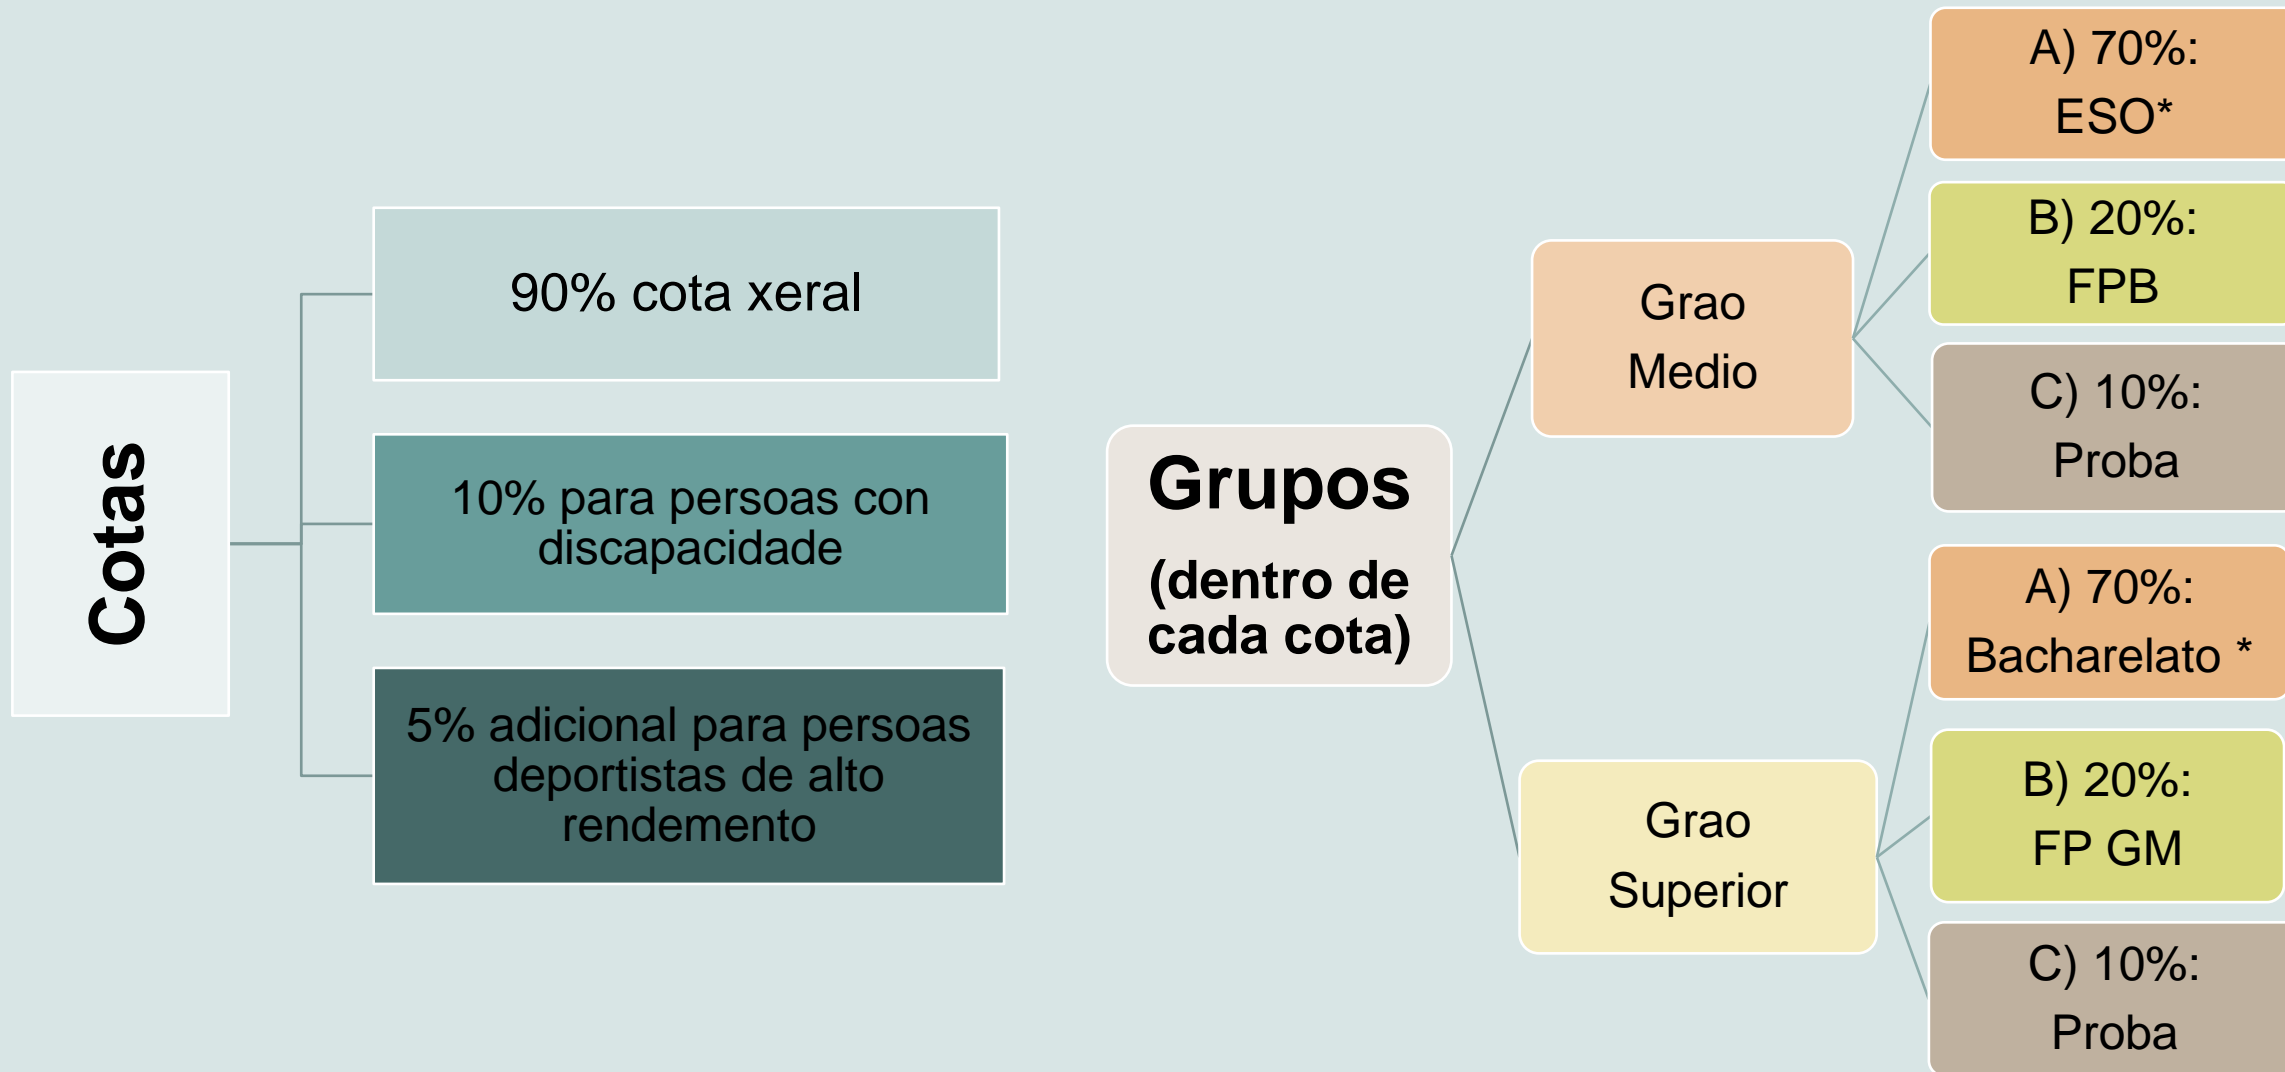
Cotas

90% cota xeral

10% para persoas con discapacidade

5% adicional para persoas deportistas de alto rendemento

Grupos

(dentro de cada cota)

Grao Medio

A) 70%: ESO*

B) 20%: FPB

C) 10%: Proba

Grao Superior

A) 70%: Bacharelato *

B) 20%: FP GM

C) 10%: Proba